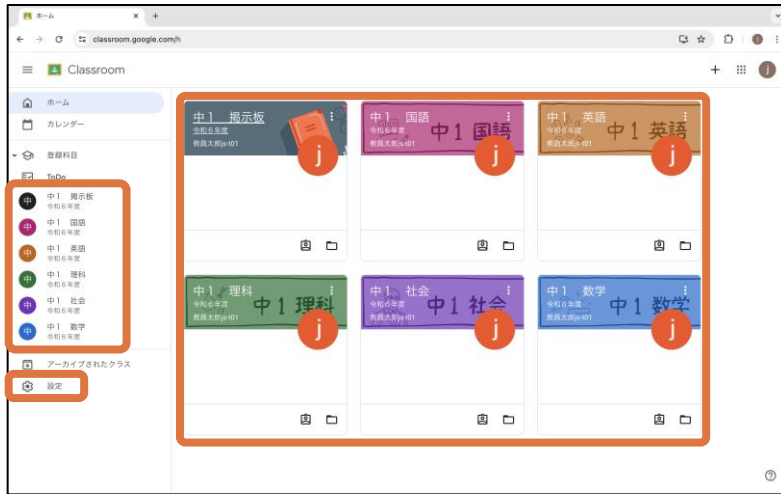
ホーム
classroom.google.com/h
Classroom
ホーム
カレンダー
登録科目
ToDo
中1 掲示板
令和6年度
中1 国語
令和6年度
中1 英語
令和6年度
中1 理科
令和6年度
中1 社会
令和6年度
中1 数学
令和6年度
アーカイブされたクラス
設定

中1 掲示板
令和6年度
教員太郎js-t01
j

中1 国語
令和6年度
教員太郎js-t01
中1 国語
j

中1 英語
令和6年度
教員太郎js-t01
中1 英語
j

中1 理科
令和6年度
教員太郎js-t01
中1 理科
j

中1 社会
令和6年度
教員太郎js-t01
中1 社会
j

中1 数学
令和6年度
教員太郎js-t01
中1 数学
j